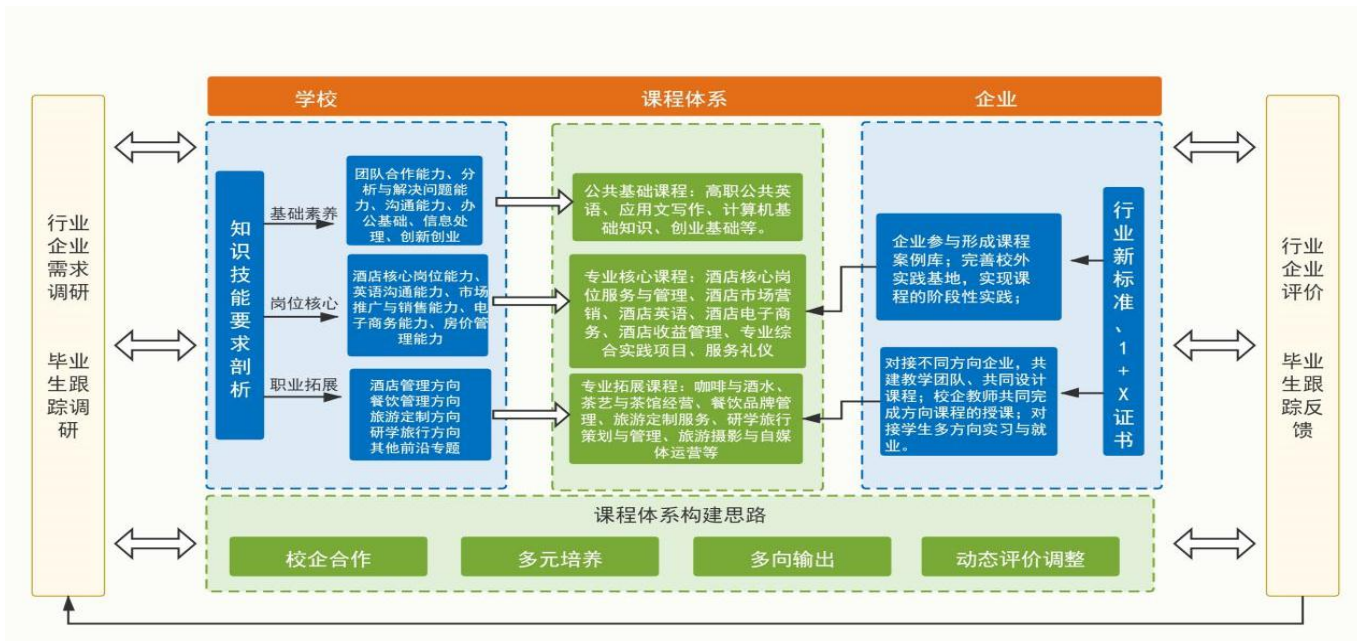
学校

课程体系

企业

行业企业需求调研

毕业生跟踪调研

知识技能要求剖析

基础素养

岗位核心

职业拓展

团队合作能力、分析与解决问题能力、沟通能力、办公基础、信息处理、创新创业

酒店核心岗位能力、英语沟通能力、市场推广与销售能力、电子商务能力、房价管理能力

酒店管理方向
餐饮管理方向
旅游定制方向
研学旅行方向
其他前沿专题

公共基础课程：高职公共英语、应用文写作、计算机基础知识、创业基础等。

专业核心课程：酒店核心岗位服务与管理、酒店市场营销、酒店英语、酒店电子商务、酒店收益管理、专业综合实践项目、服务礼仪

专业拓展课程：咖啡与酒水、茶艺与茶馆经营、餐饮品牌管理、旅游定制服务、研学旅行策划与管理、旅游摄影与自媒体运营等

企业参与形成课程案例库；完善校外实践基地，实现课程的阶段性实践；

对接不同方向企业，共建教学团队、共同设计课程；校企教师共同完成方向课程的授课；对接学生多方向实习与就业。

行业新标准、1+X证书

行业企业评价

毕业生跟踪反馈

课程体系构建思路

校企合作

多元培养

多向输出

动态评价调整